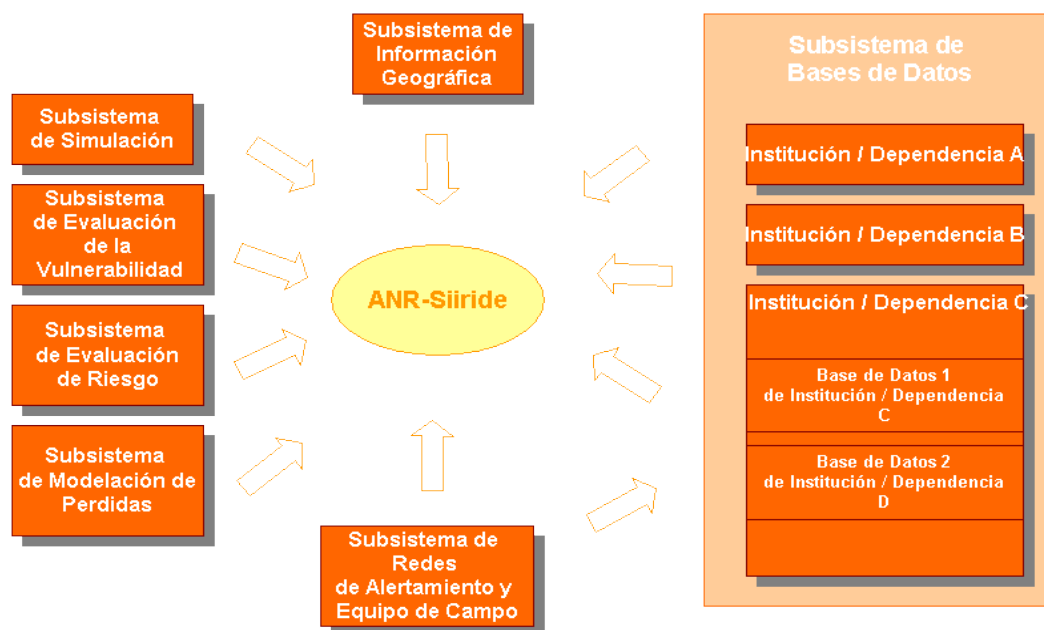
Subsistema de Información Geográfica

Subsistema de Bases de Datos

Subsistema de Simulación

Subsistema de Evaluación de la Vulnerabilidad

Subsistema de Evaluación de Riesgo

Subsistema de Modelación de Perdidas

ANR-Siiride

Institución / Dependencia A

Institución / Dependencia B

Institución / Dependencia C

Base de Datos 1 de Institución / Dependencia C

Base de Datos 2 de Institución / Dependencia D

Subsistema de Redes de Alertamiento y Equipo de Campo